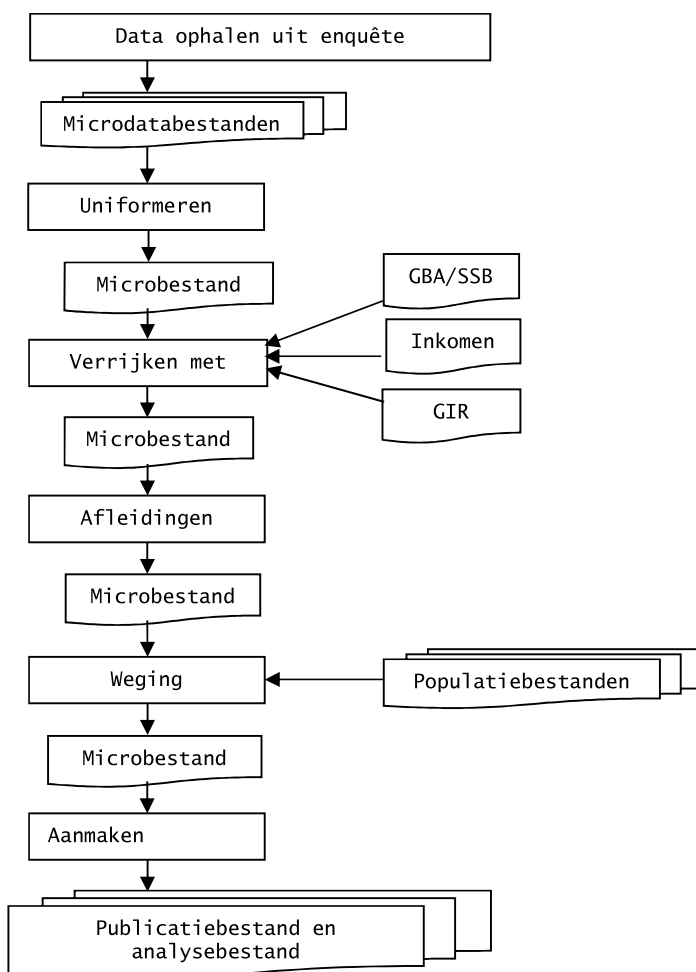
Data ophalen uit enquête

Microdatabestanden

Uniformeren

Microbestand

GBA/SSB

Verrijken met

Inkomen

GIR

Microbestand

Afleidingen

Microbestand

Weging

Populatiebestanden

Microbestand

Aanmaken

Publicatiebestand en analysebestand